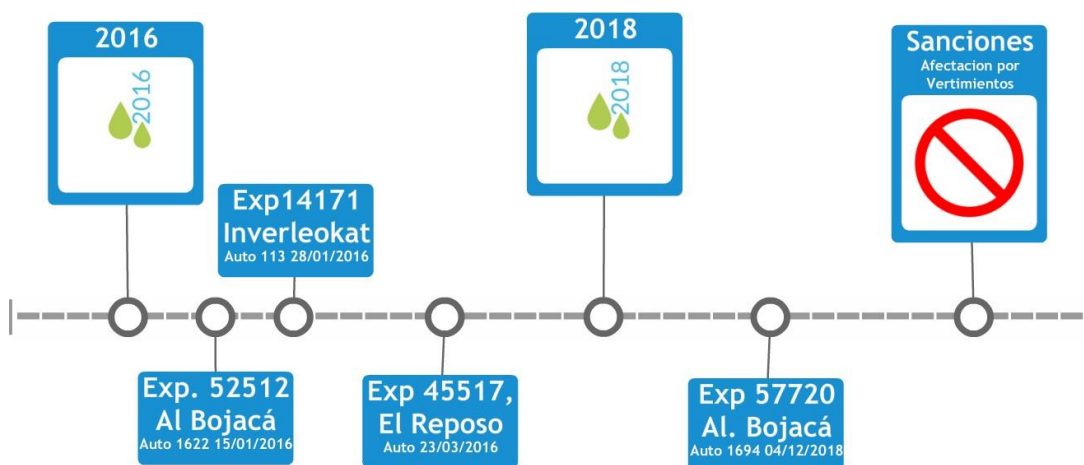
2016

2016

Exp14171
Inverleokat
Auto 113 28/01/2016

2018

2018

Sanciones
Afectacion por Vertimientos

Exp. 52512
Al Bojacá
Auto 1622 15/01/2016

Exp 45517,
El Reposo
Auto 23/03/2016

Exp 57720
Al. Bojacá
Auto 1694 04/12/2018